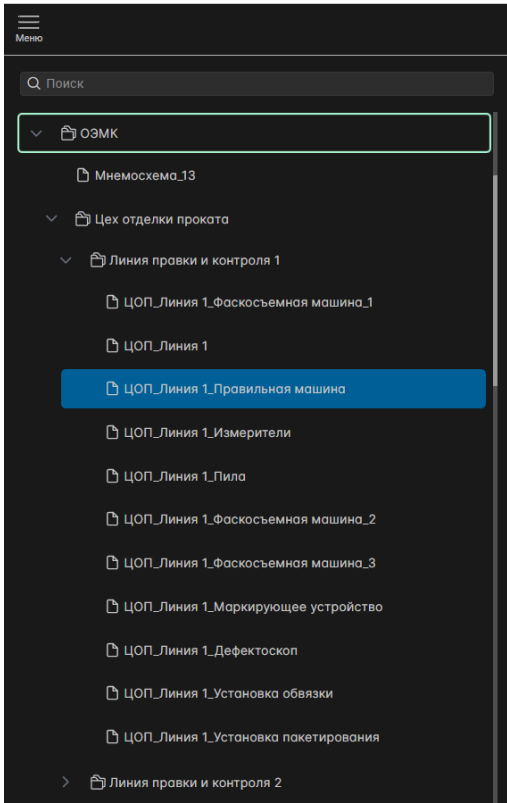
Меню

Поиск

ОЭМК

Мнемосхема_13

Цех отделки проката

Линия правки и контроля 1

ЦОП_Линия 1_Фаскосъемная машина_1

ЦОП_Линия 1

ЦОП_Линия 1_Правильная машина

ЦОП_Линия 1_Измерители

ЦОП_Линия 1_Пила

ЦОП_Линия 1_Фаскосъемная машина_2

ЦОП_Линия 1_Фаскосъемная машина_3

ЦОП_Линия 1_Маркирующее устройство

ЦОП_Линия 1_Дефектоскоп

ЦОП_Линия 1_Установка обвязки

ЦОП_Линия 1_Установка пакетирования

Линия правки и контроля 2